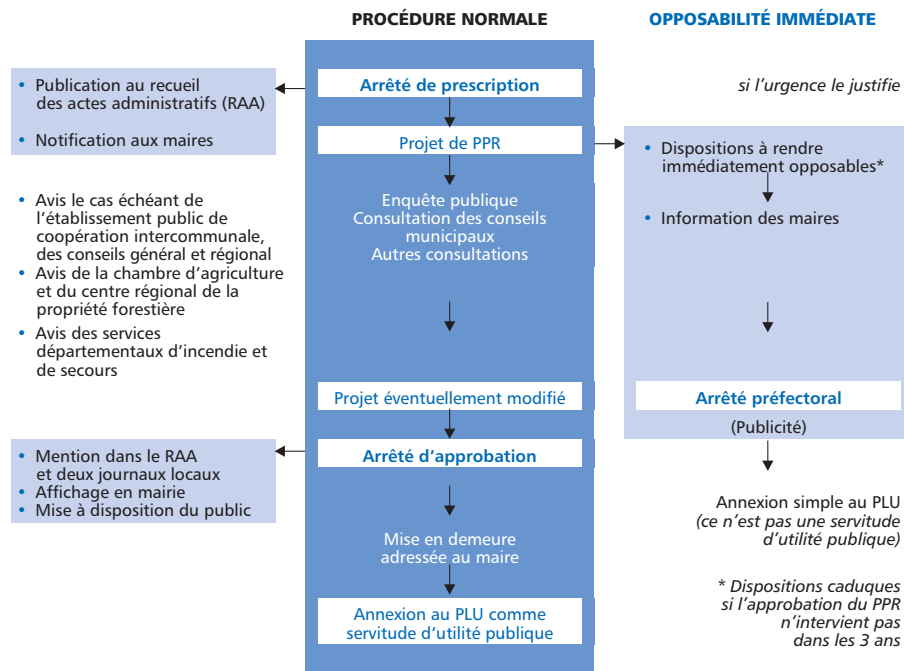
PROCÉDURE NORMALE

OPPOSABILITÉ IMMÉDIATE

• Publication au recueil des actes administratifs (RAA)

• Notification aux maires

Arrêté de prescription

si l'urgence le justifie

Projet de PPR

• Dispositions à rendre immédiatement opposables*

• Information des maires

• Avis le cas échéant de l'établissement public de coopération intercommunale, des conseils général et régional

• Avis de la chambre d'agriculture et du centre régional de la propriété forestière

• Avis des services départementaux d'incendie et de secours

Enquête publique
Consultation des conseils municipaux
Autres consultations

Projet éventuellement modifié

Arrêté préfectoral

(Publicité)

• Mention dans le RAA et deux journaux locaux
• Affichage en mairie
• Mise à disposition du public

Arrêté d'approbation

Mise en demeure adressée au maire

Annexion au PLU comme servitude d'utilité publique

Annexion simple au PLU
(ce n'est pas une servitude d'utilité publique)

* Dispositions caduques si l'approbation du PPR n'intervient pas dans les 3 ans